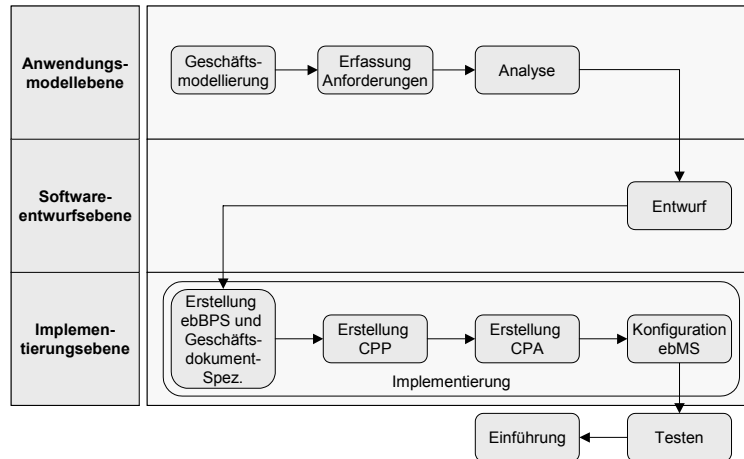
Anwendungsmodellebene

Geschäftsmodellierung

Erfassung Anforderungen

Analyse

Softwareentwurfsebene

Entwurf

Implementierungsebene

Erstellung ebBPS und Geschäftsdokument-Spez.

Erstellung CPP

Erstellung CPA

Konfiguration ebMS

Implementierung

Testen

Einführung